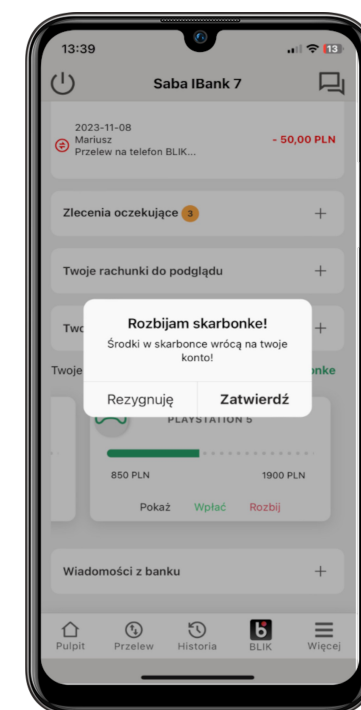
13:39

13

Saba IBank 7

2023-11-08
Mariusz
Przelew na telefon BLIK...

- 50,00 PLN

Zlecenia oczekujące 3

+

Twoje rachunki do podglądu

+

Two

+

Twoje

onke

Rozbijam skarbonke!

Środki w skarbonce wrócą na twoje konto!

Rezygnuję

Zatwierdź

PLAYSTATION 5

850 PLN

1900 PLN

Pokaż

Wpłać

Rozbij

Wiadomości z banku

+

Pulpit

Przelew

Historia

BLIK

Więcej